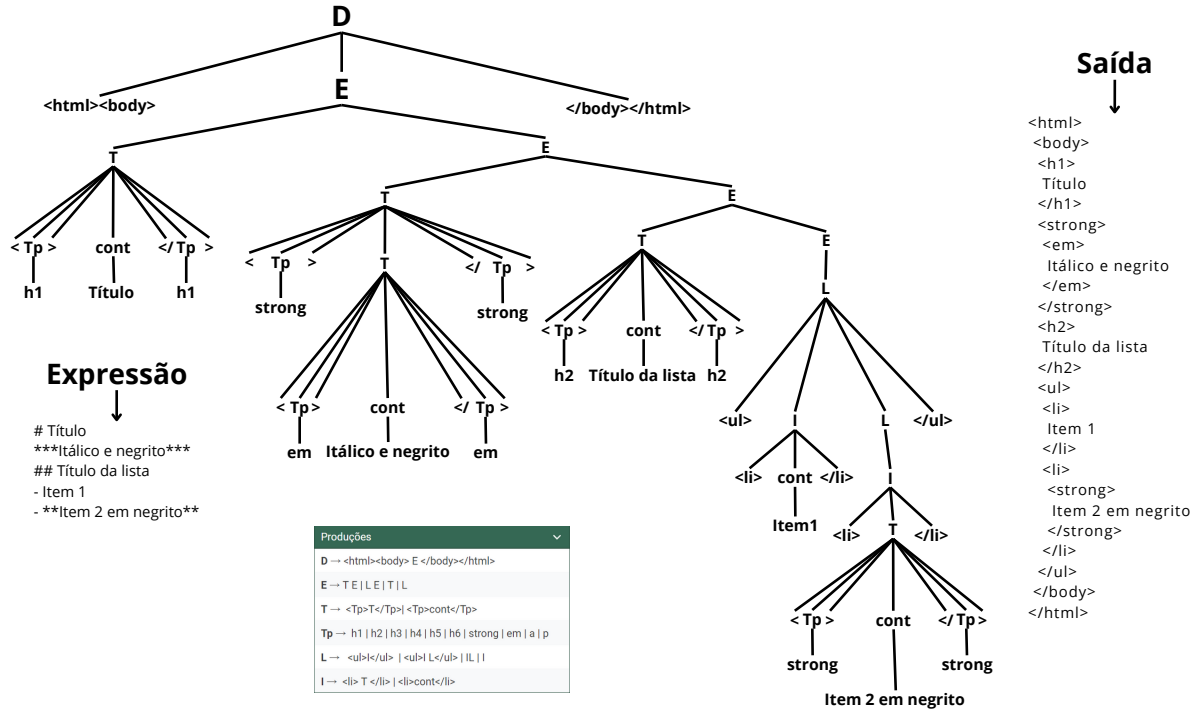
D

<html><body>

E

</body></html>

T

E

< Tp >

cont

</ Tp >

h1

Título

h1

T

E

< Tp >

T

</ Tp >

strong

strong

< Tp >

cont

</ Tp >

em

Itálico e negrito

em

T

E

< Tp >

cont

</ Tp >

h2

Título da lista

h2

L

<ul>

I

L

</ul>

<li>

cont

</li>

Item1

I

<li>

T

</li>

< Tp >

cont

</ Tp >

strong

strong

Item 2 em negrito

Expressão

# Título
***Itálico e negrito***
## Título da lista
- Item 1
- **Item 2 em negrito**

Produções

D → <html><body> E </body></html>

E → T E | L E | T | L

T → <Tp>T</Tp>| <Tp>cont</Tp>

Tp → h1 | h2 | h3 | h4 | h5 | h6 | strong | em | a | p

L → <ul>I</ul> | <ul>I L</ul> | IL | I

I → <li> T </li> | <li>cont</li>

Saída

<html>
<body>
<h1>
Título
</h1>
<strong>
<em>
Itálico e negrito
</em>
</strong>
<h2>
Título da lista
</h2>
<ul>
<li>
Item 1
</li>
<li>
<strong>
Item 2 em negrito
</strong>
</li>
</ul>
</body>
</html>